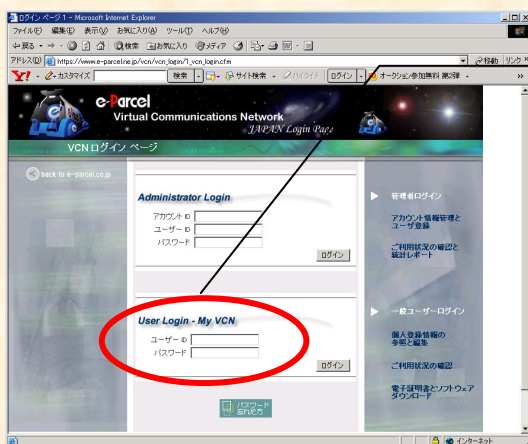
ログイン ページ 1 - Microsoft Internet Explorer

ファイル(F) 編集(E) 表示(V) お気に入り(A) ツール(T) ヘルプ(H)

戻る 検索 お気に入り メディア

アドレス(D) https://www.e-parcel.ne.jp/vcn/vcn_login/1_vcn_login.cfm 移動 リンク

Y! カスタマイズ 検索 サイト検索 ハイライト ログイン オークション参加無料 第2弾

e-Parcel
Virtual Communications Network
JAPAN Login Page

VCNログイン ページ

back to e-parcel.co.jp

Administrator Login
アカウント ID
ユーザー ID
パスワード
ログイン

管理者ログイン

アカウント情報管理とユーザ登録

ご利用状況の確認と統計レポート

User Login - My VCN
ユーザー ID
パスワード
ログイン

一般ユーザーログイン

個人登録情報の参照と編集

ご利用状況の確認

電子証明書とソフトウェアダウンロード

パスワード忘れた方

インターネット